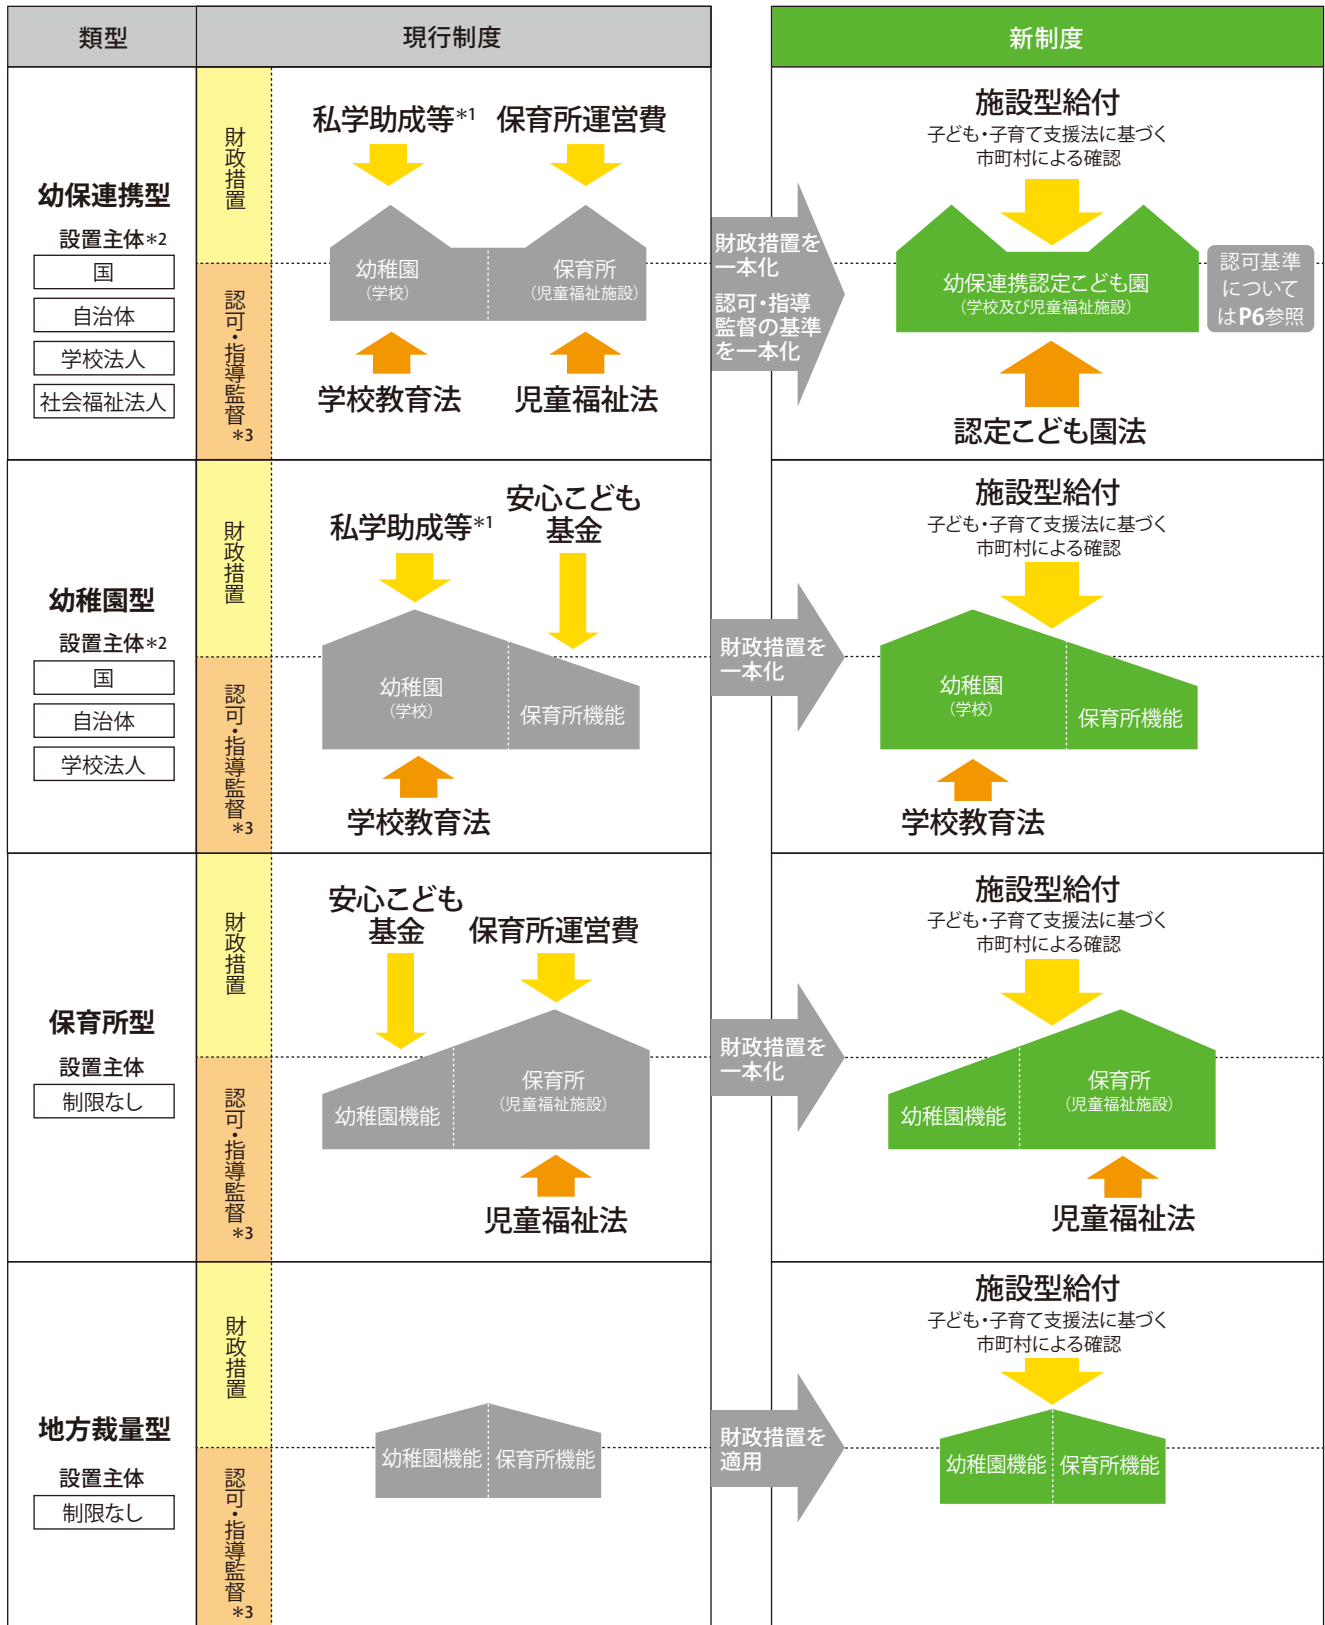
類型

現行制度

新制度

幼保連携型
設置主体*2
国
自治体
学校法人
社会福祉法人

財政措置
認可・指導監督*3

私学助成等*1 保育所運営費

幼稚園（学校）
保育所（児童福祉施設）

学校教育法 児童福祉法

財政措置を一本化
認可・指導監督の基準を一本化

施設型給付
子ども・子育て支援法に基づく市町村による確認

幼保連携認定こども園（学校及び児童福祉施設）

認可基準についてはP6参照

認定こども園法

幼稚園型
設置主体*2
国
自治体
学校法人

財政措置
認可・指導監督*3

私学助成等*1 安心こども基金

幼稚園（学校）
保育所機能

学校教育法

財政措置を一本化

施設型給付
子ども・子育て支援法に基づく市町村による確認

幼稚園（学校）
保育所機能

学校教育法

保育所型
設置主体
制限なし

財政措置
認可・指導監督*3

安心こども基金 保育所運営費

幼稚園機能
保育所（児童福祉施設）

児童福祉法

財政措置を一本化

施設型給付
子ども・子育て支援法に基づく市町村による確認

幼稚園機能
保育所（児童福祉施設）

児童福祉法

地方裁量型
設置主体
制限なし

財政措置
認可・指導監督*3

幼稚園機能 保育所機能

財政措置を適用

施設型給付
子ども・子育て支援法に基づく市町村による確認

幼稚園機能 保育所機能